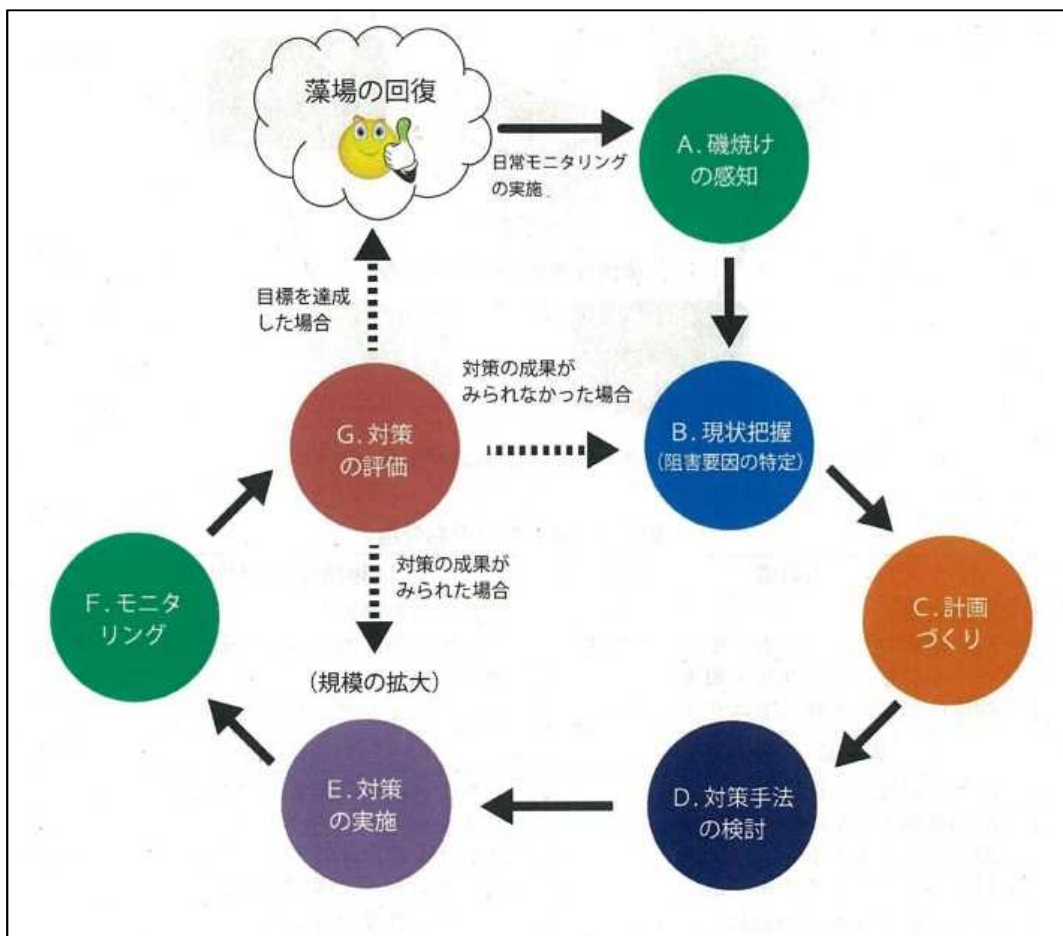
藻場の回復

日常モニタリングの実施

A. 磯焼けの感知

目標を達成した場合

対策の成果がみられなかった場合

G. 対策の評価

B. 現状把握
（阻害要因の特定）

対策の成果がみられた場合

F. モニタリング

C. 計画づくり

（規模の拡大）

E. 対策の実施

D. 対策手法の検討